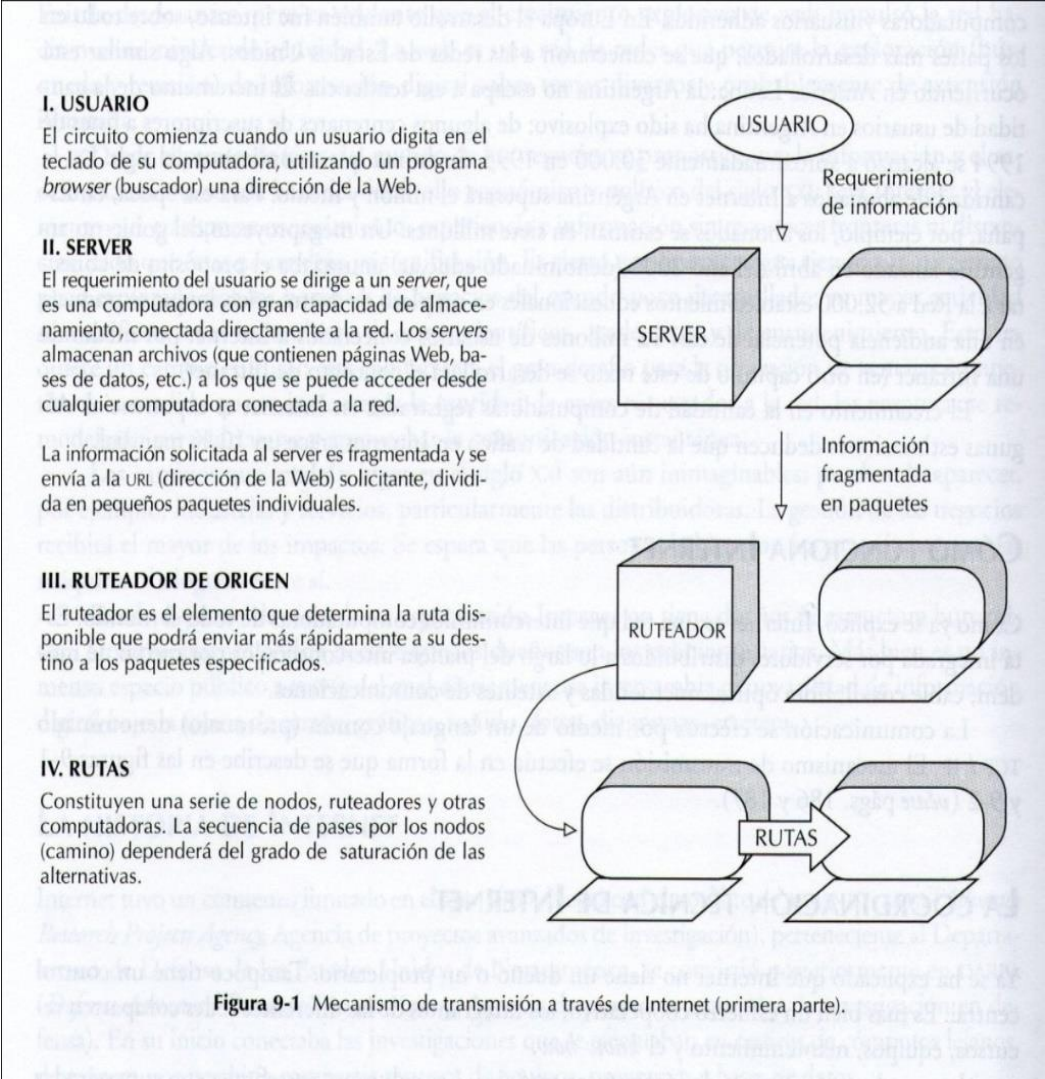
I. USUARIO
El circuito comienza cuando un usuario digita en el teclado de su computadora, utilizando un programa *browser* (buscador) una dirección de la Web.

II. SERVER
El requerimiento del usuario se dirige a un *server*, que es una computadora con gran capacidad de almacenamiento, conectada directamente a la red. Los *servers* almacenan archivos (que contienen páginas Web, bases de datos, etc.) a los que se puede acceder desde cualquier computadora conectada a la red.

La información solicitada al server es fragmentada y se envía a la URL (dirección de la Web) solicitante, dividida en pequeños paquetes individuales.

III. RUTEADOR DE ORIGEN
El ruteador es el elemento que determina la ruta disponible que podrá enviar más rápidamente a su destino a los paquetes especificados.

IV. RUTAS
Constituyen una serie de nodos, ruteadores y otras computadoras. La secuencia de pases por los nodos (camino) dependerá del grado de saturación de las alternativas.

USUARIO

Requerimiento de información

SERVER

Información fragmentada en paquetes

RUTEADOR

RUTAS

Figura 9-1 Mecanismo de transmisión a través de Internet (primera parte).